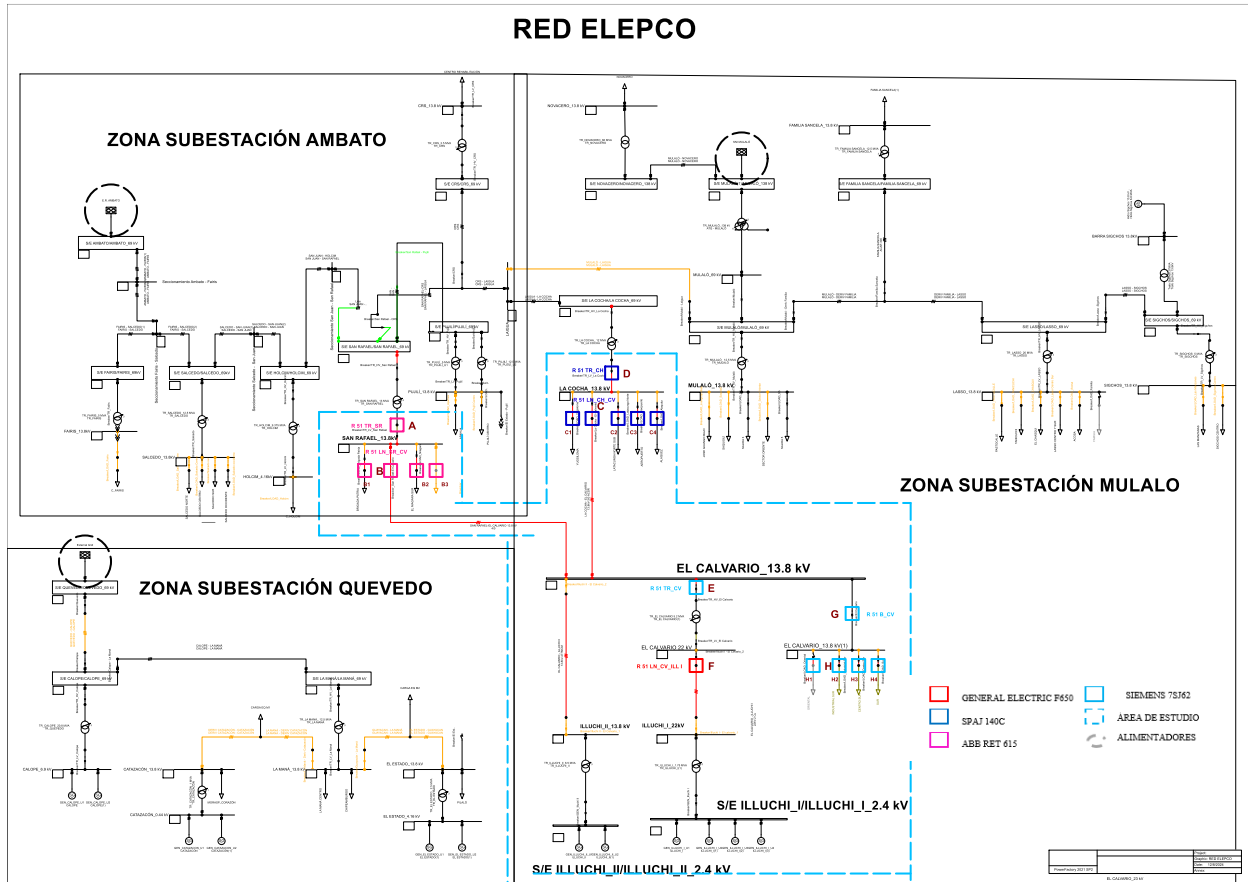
RED ELEPCO

ZONA SUBESTACIÓN AMBATO

S/E AMBATO/AMBATO_69 kV

S/E PARIS/PARIS_69kV

S/E SALCEDO/SALCEDO_69kV

S/E HOLCIM/HOLCIM_69 kV

S/E SAN RAFAEL/SAN RAFAEL_69 kV

S/E PUJILI/PUJILI_69kV

S/E CRS/CRS_69 kV

CRS_13.8 kV

PARIS_13.8kV

SALCEDO_13.8kV

HOLCIM_4.16kV

PUJILI_13.8 kV

R 51 TR_SR

SAN RAFAEL_13.8kV

A

R 51 LN_SR_CV

B

B1

B2

B3

S/E LA COCHA/LA COCHA_69 kV

R 51 TR_CH

D

LA COCHA_13.8 kV

R 51 LN_CH_CV

C

C1

C2

C3

C4

S/E NOVACERO/NOVACERO_138 kV

NOVACERO_13.8 kV

S/E MULALO/MULALO_138 kV

MULALO_69 kV

S/E MULALO/MULALO_69 kV

MULALO_13.8 kV

FAMILIA SANCELA_13.8 kV

S/E FAMILIA SANCELA/FAMILIA SANCELA_69 kV

S/E LASSO/LASSO_69 kV

LASSO_13.8 kV

BARRA SIGCHOS_13.8kV

S/E SIGCHOS/SIGCHOS_69 kV

SIGCHOS_13.8 kV

ZONA SUBESTACIÓN MULALO

ZONA SUBESTACIÓN QUEVEDO

S/E QUEVEDO/QUEVEDO_69 kV

S/E CALOPE/CALOPE_69 kV

S/E LA MANA/LA MANA_69 kV

CALOPE_13.8 kV

CATAZACÓN_13.8 kV

LA MANÁ_13.8 kV

EL ESTADO_13.8 kV

EL ESTADO_4.16 kV

CATAZACÓN_0.48 kV

EL CALVARIO_13.8 kV

R 51 TR_CV

E

G

R 51 B_CV

EL CALVARIO_22 kV

R 51 LN_CV_ILL I

F

EL CALVARIO_13.8 kV(1)

H

H1

H2

H3

H4

ILLUCHI_II_13.8 kV

ILLUCHI_I_22kV

S/E ILLUCHI_I/ILLUCHI_I_2.4 kV

S/E ILLUCHI_II/ILLUCHI_II_2.4 kV

GENERAL ELECTRIC F650

SPAJ 140C

ABB RET 615

SIEMENS 7SJ62

ÁREA DE ESTUDIO

ALIMENTADORES

PowerFactory 2021 SP2

EL CALVARIO_22 kV

Project:

Graphic: RED ELEPCO

Date:

Annex: